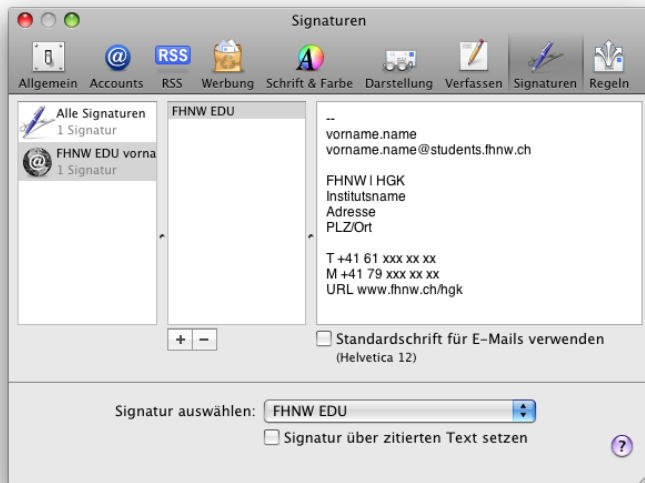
Signaturen

Allgemein Accounts RSS Werbung Schrift & Farbe Darstellung Verfassen Signaturen Regeln

Alle Signaturen
1 Signatur

FHNW EDU vorna
1 Signatur

FHNW EDU

--
vorname.name
vorname.name@students.fhnw.ch

FHNW | HGK
Institutsname
Adresse
PLZ/Ort

T +41 61 xxx xx xx
M +41 79 xxx xx xx
URL www.fhnw.ch/hgk

+ −

Standardschrift für E-Mails verwenden
(Helvetica 12)

Signatur auswählen: FHNW EDU

Signatur über zitierten Text setzen

?